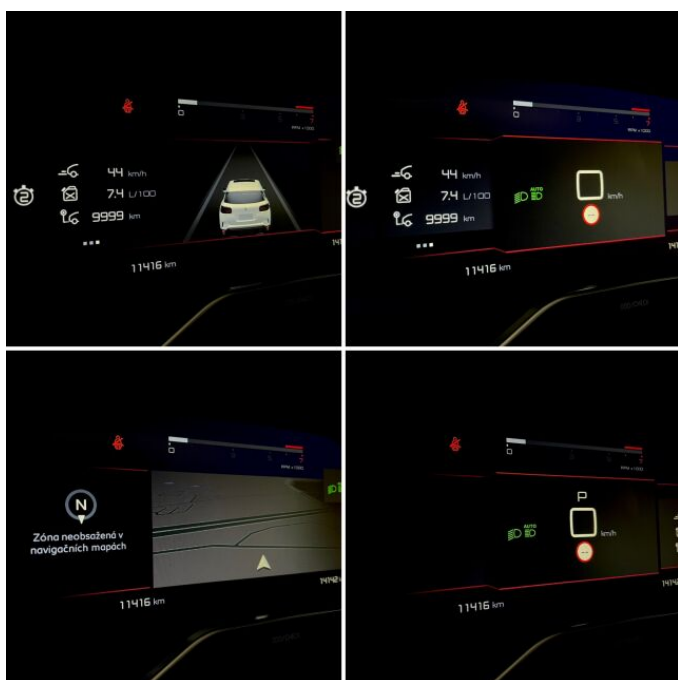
0
RPM x 1000
2
44 km/h
7.4 L/100
9999 km
11416 km

0
RPM x 1000
2
44 km/h
7.4 L/100
9999 km
AUTO
km/h
11416 km

0
RPM x 1000
N
Zóna neobsažená v navigačních mapách
11416 km

0
RPM x 1000
P
AUTO
km/h
11416 km